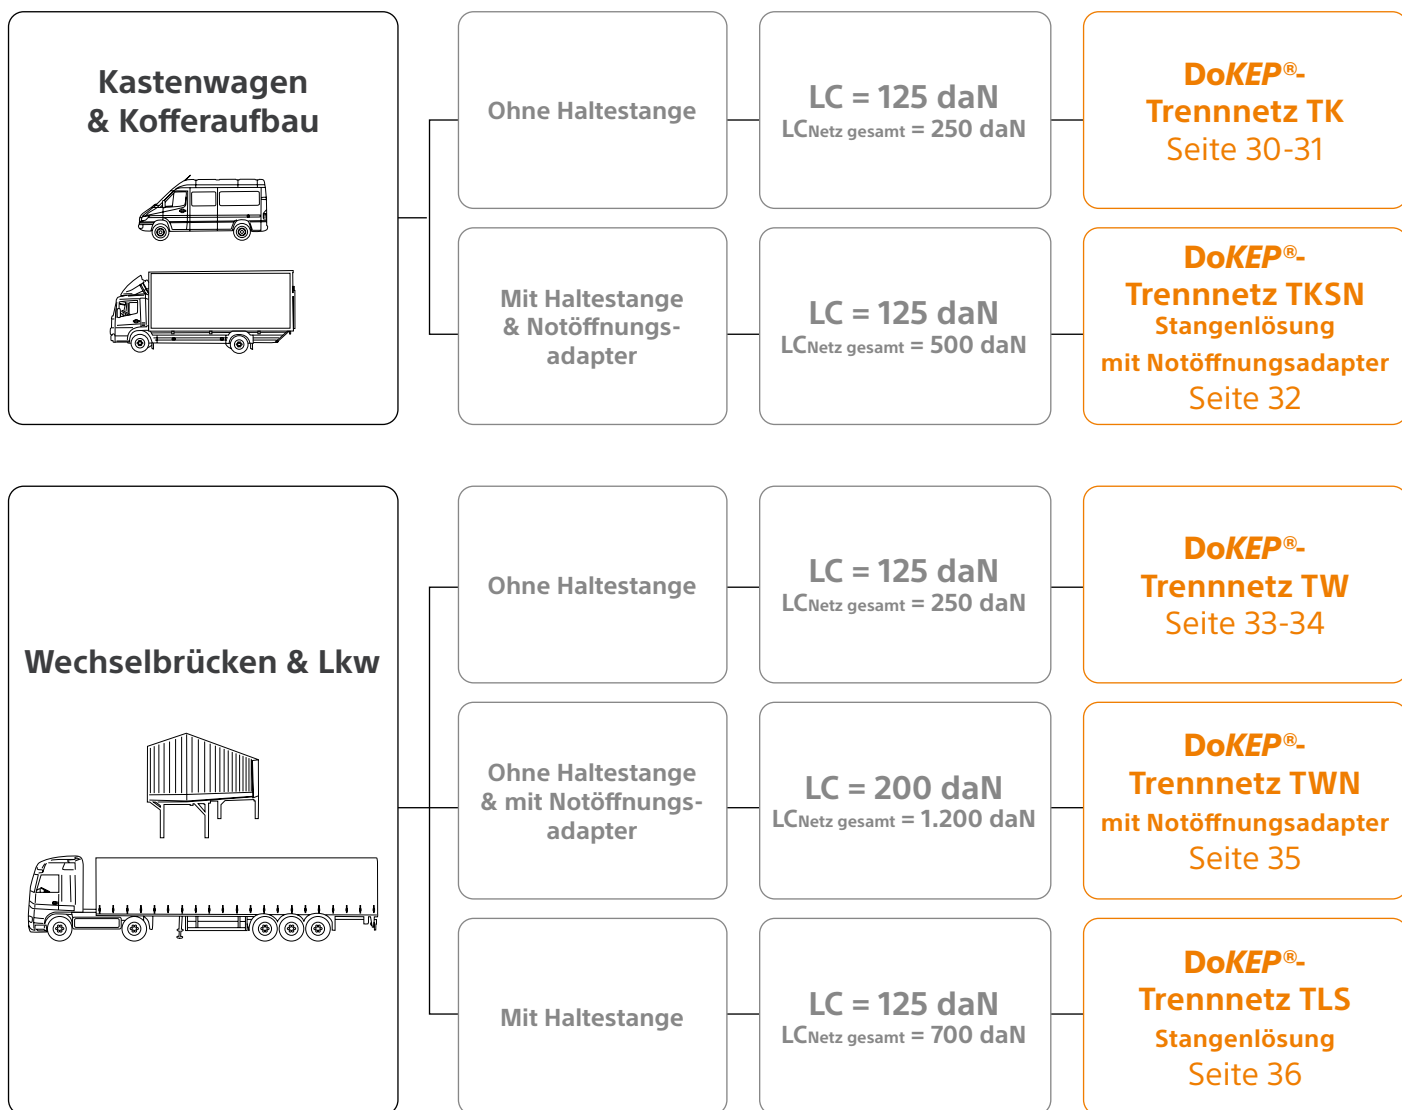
Kastenwagen & Kofferaufbau

Ohne Haltestange

LC = 125 daN
LC$_{\text{Netz gesamt}}$ = 250 daN

DoKEP®-
Trennnetz TK
Seite 30-31

Mit Haltestange & Notöffnungsadapter

LC = 125 daN
LC$_{\text{Netz gesamt}}$ = 500 daN

DoKEP®-
Trennnetz TKSN
Stangenlösung
mit Notöffnungsadapter
Seite 32

Wechselbrücken & Lkw

Ohne Haltestange

LC = 125 daN
LC$_{\text{Netz gesamt}}$ = 250 daN

DoKEP®-
Trennnetz TW
Seite 33-34

Ohne Haltestange & mit Notöffnungsadapter

LC = 200 daN
LC$_{\text{Netz gesamt}}$ = 1.200 daN

DoKEP®-
Trennnetz TWN
mit Notöffnungsadapter
Seite 35

Mit Haltestange

LC = 125 daN
LC$_{\text{Netz gesamt}}$ = 700 daN

DoKEP®-
Trennnetz TLS
Stangenlösung
Seite 36